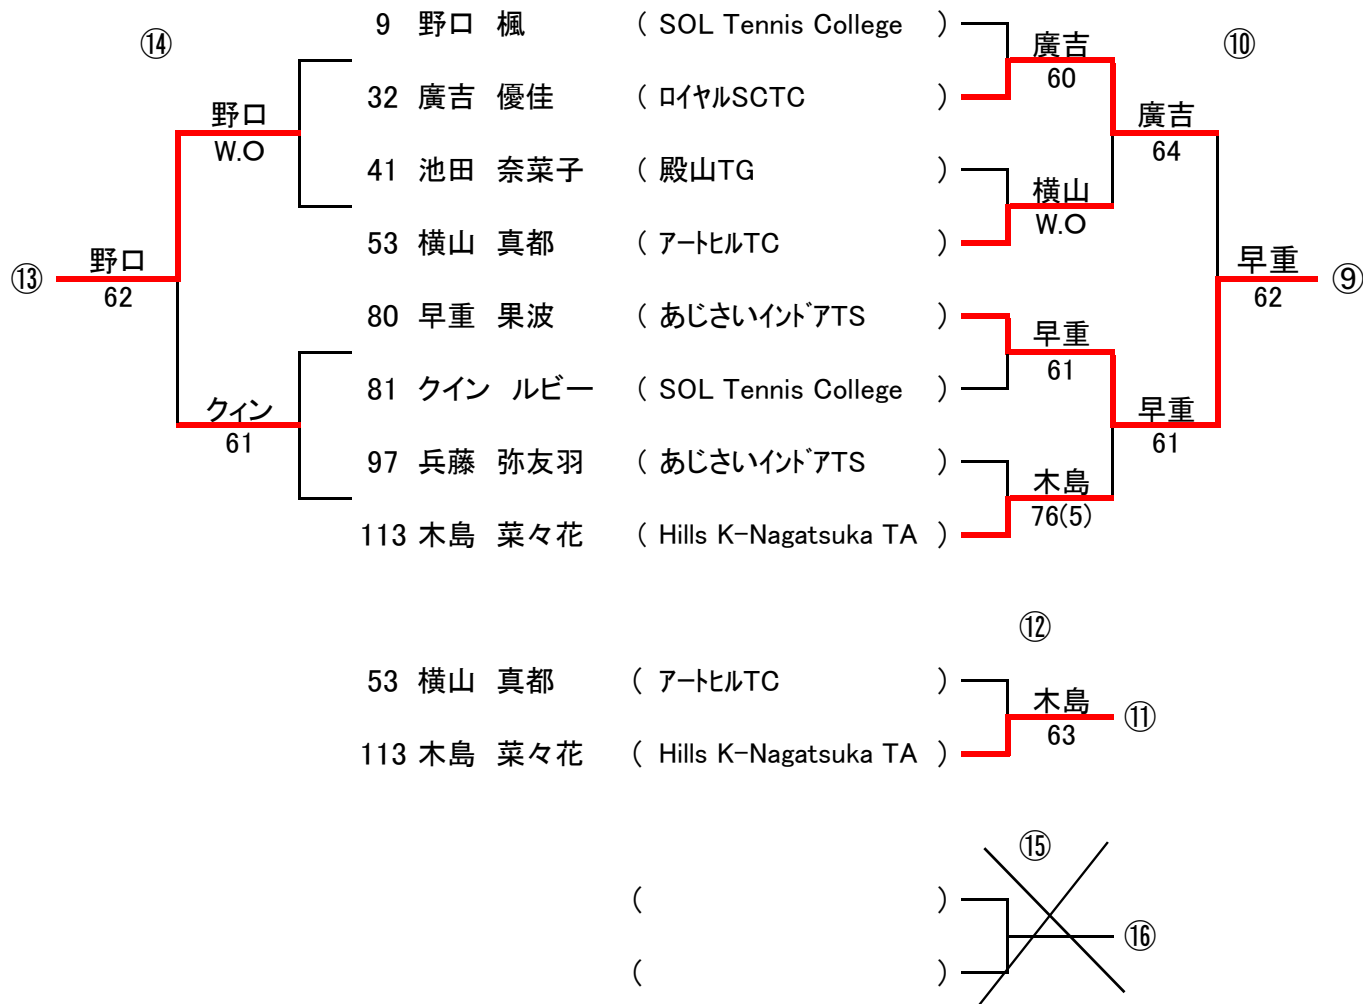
⑭

野口
W.O

⑬ 野口
62

クィン
61

9 野口 楓 ( SOL Tennis College )
32 廣吉 優佳 ( ﾛｲﾔﾙSCTC )
41 池田 奈菜子 ( 殿山TG )
53 横山 真都 ( ｱｰﾄﾋﾙTC )
80 早重 果波 ( あじさいｲﾝﾄﾞｱTS )
81 クイン ルビー ( SOL Tennis College )
97 兵藤 弥友羽 ( あじさいｲﾝﾄﾞｱTS )
113 木島 菜々花 ( Hills K-Nagatsuka TA )

廣吉
60

横山
W.O

早重
61

木島
76(5)

⑩

廣吉
64

早重
61

早重
62 ⑨

⑫

53 横山 真都 ( ｱｰﾄﾋﾙTC )
113 木島 菜々花 ( Hills K-Nagatsuka TA )

木島
63 ⑪

⑮

( )
( )

⑯